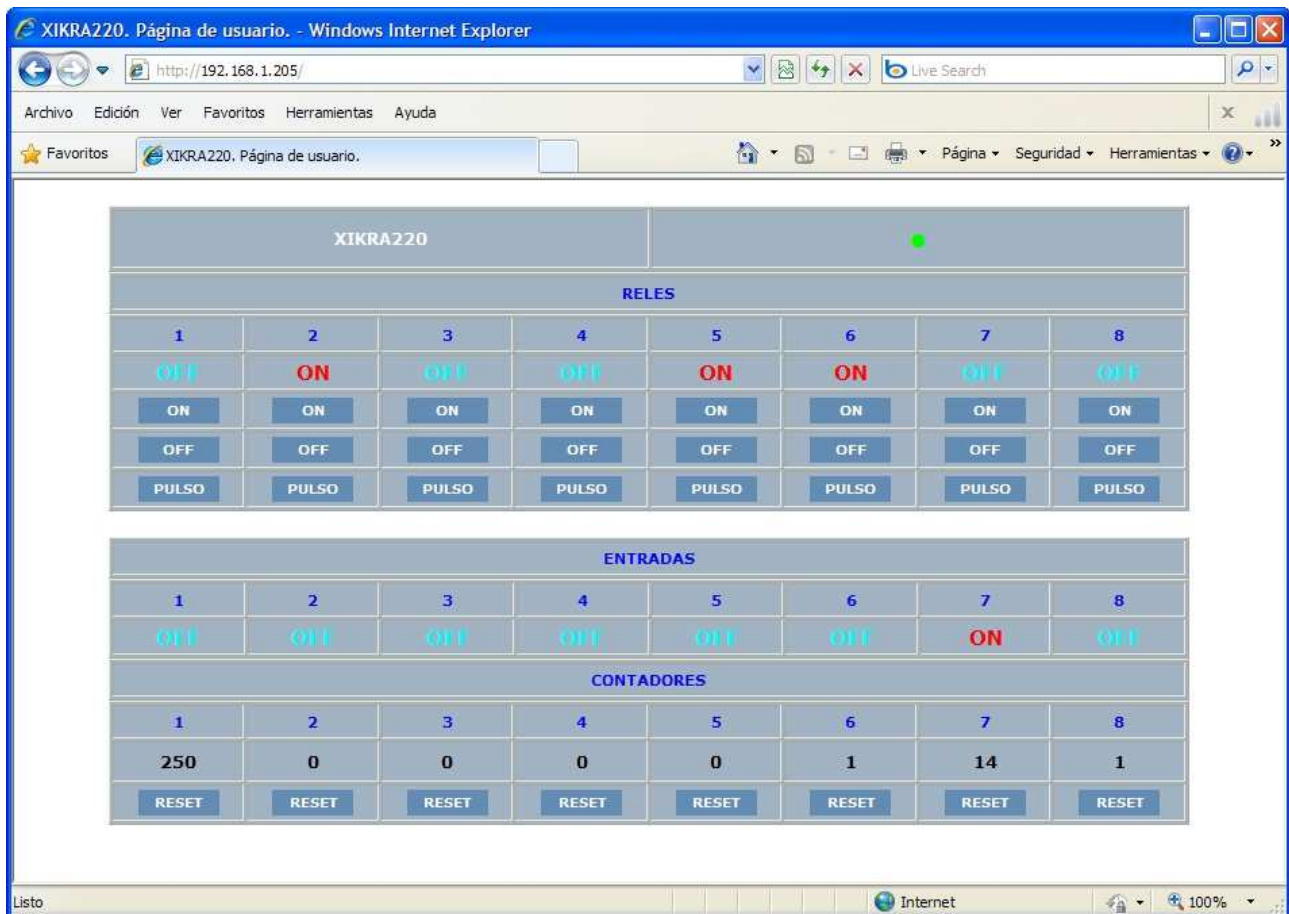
XIKRA220. Página de usuario. - Windows Internet Explorer

http://192.168.1.205/

Live Search

Archivo Edición Ver Favoritos Herramientas Ayuda

Favoritos XIKRA220. Página de usuario.

Página ▾ Seguridad ▾ Herramientas ▾

| XIKRA220 | |
|---|---|

| RELES | | | | | | | |
|---|---|---|---|---|---|---|---|
| 1 | 2 | 3 | 4 | 5 | 6 | 7 | 8 |
| OFF | ON | OFF | OFF | ON | ON | OFF | OFF |
| ON | ON | ON | ON | ON | ON | ON | ON |
| OFF | OFF | OFF | OFF | OFF | OFF | OFF | OFF |
| PULSO | PULSO | PULSO | PULSO | PULSO | PULSO | PULSO | PULSO |

| ENTRADAS | | | | | | | |
|---|---|---|---|---|---|---|---|
| 1 | 2 | 3 | 4 | 5 | 6 | 7 | 8 |
| OFF | OFF | OFF | OFF | OFF | OFF | ON | OFF |

| CONTADORES | | | | | | | |
|---|---|---|---|---|---|---|---|
| 1 | 2 | 3 | 4 | 5 | 6 | 7 | 8 |
| 250 | 0 | 0 | 0 | 0 | 1 | 14 | 1 |
| RESET | RESET | RESET | RESET | RESET | RESET | RESET | RESET |

Listo Internet 100%